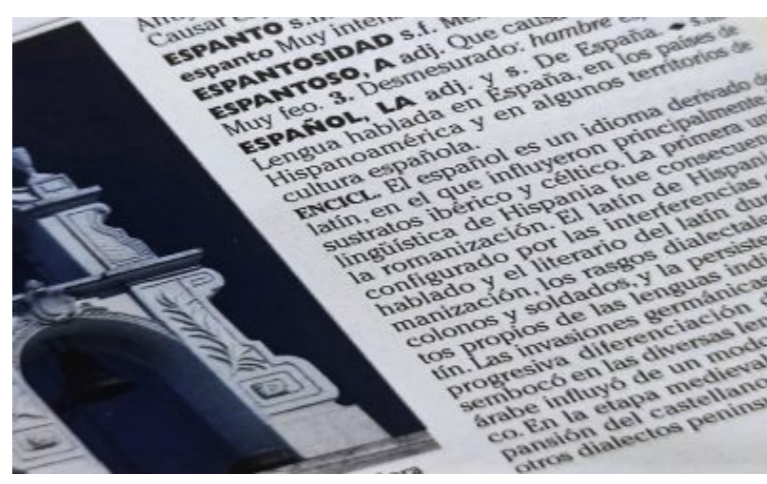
Causar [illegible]
ESPANTO s.m. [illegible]
espanto Muy inten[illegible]
ESPANTOSIDAD s.f. M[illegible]
ESPANTOSO, A adj. Que caus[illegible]
Muy feo. 3. Desmesurado: hambre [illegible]
ESPAÑOL, LA adj. y s. De España. ◆ s.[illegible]
Lengua hablada en España, en los países de
Hispanoamérica y en algunos territorios de
cultura española.
ENCICL. El español es un idioma derivado d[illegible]
latín, en el que influyeron principalmente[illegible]
sustratos ibérico y céltico. La primera u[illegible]
lingüística de Hispania fue consecuen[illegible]
la romanización. El latín de Hispani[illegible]
configurado por las interferencias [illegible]
hablado y el literario del latín du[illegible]
manización, los rasgos dialectale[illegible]
colonos y soldados, y la persiste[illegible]
tos propios de las lenguas indi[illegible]
tín. Las invasiones germánicas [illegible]
progresiva diferenciación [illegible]
sembocó en las diversas len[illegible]
árabe influyó de un modo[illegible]
co. En la etapa medieval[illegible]
pansión del castellano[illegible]
otros dialectos penins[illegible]